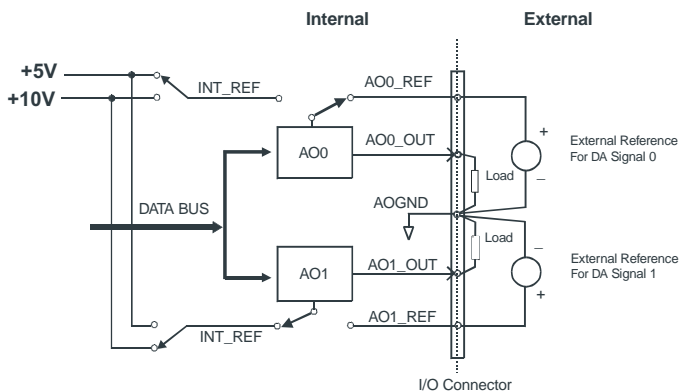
Internal

External

+5V

+10V

INT_REF

AO0_REF

AO0

AO0_OUT

+

External Reference For DA Signal 0

Load

–

DATA BUS

AOGND

Load

–

External Reference For DA Signal 1

AO1

AO1_OUT

+

INT_REF

AO1_REF

I/O Connector